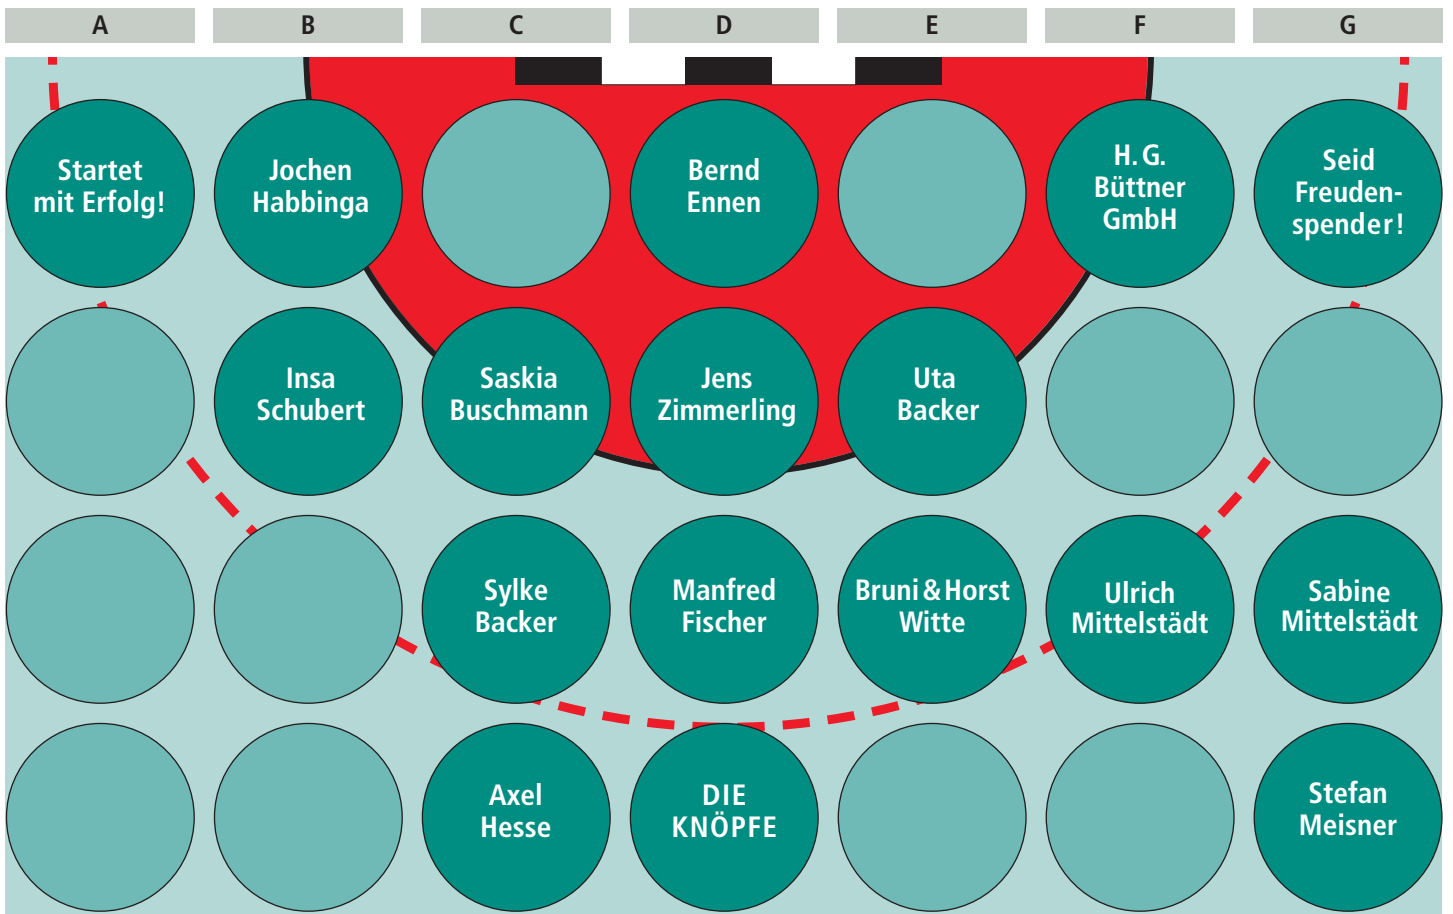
| A | B | C | D | E | F | G |
|---|---|---|---|---|---|---|
| Startet mit Erfolg! | Jochen Habbinga | | Bernd Ennen | | H. G. Büttner GmbH | Seid Freudenspender! |
| | Insa Schubert | Saskia Buschmann | Jens Zimmerling | Uta Backer | | |
| | | Sylke Backer | Manfred Fischer | Bruni & Horst Witte | Ulrich Mittelstädt | Sabine Mittelstädt |
| | | Axel Hesse | DIE KNÖPFE | | | Stefan Meisner |